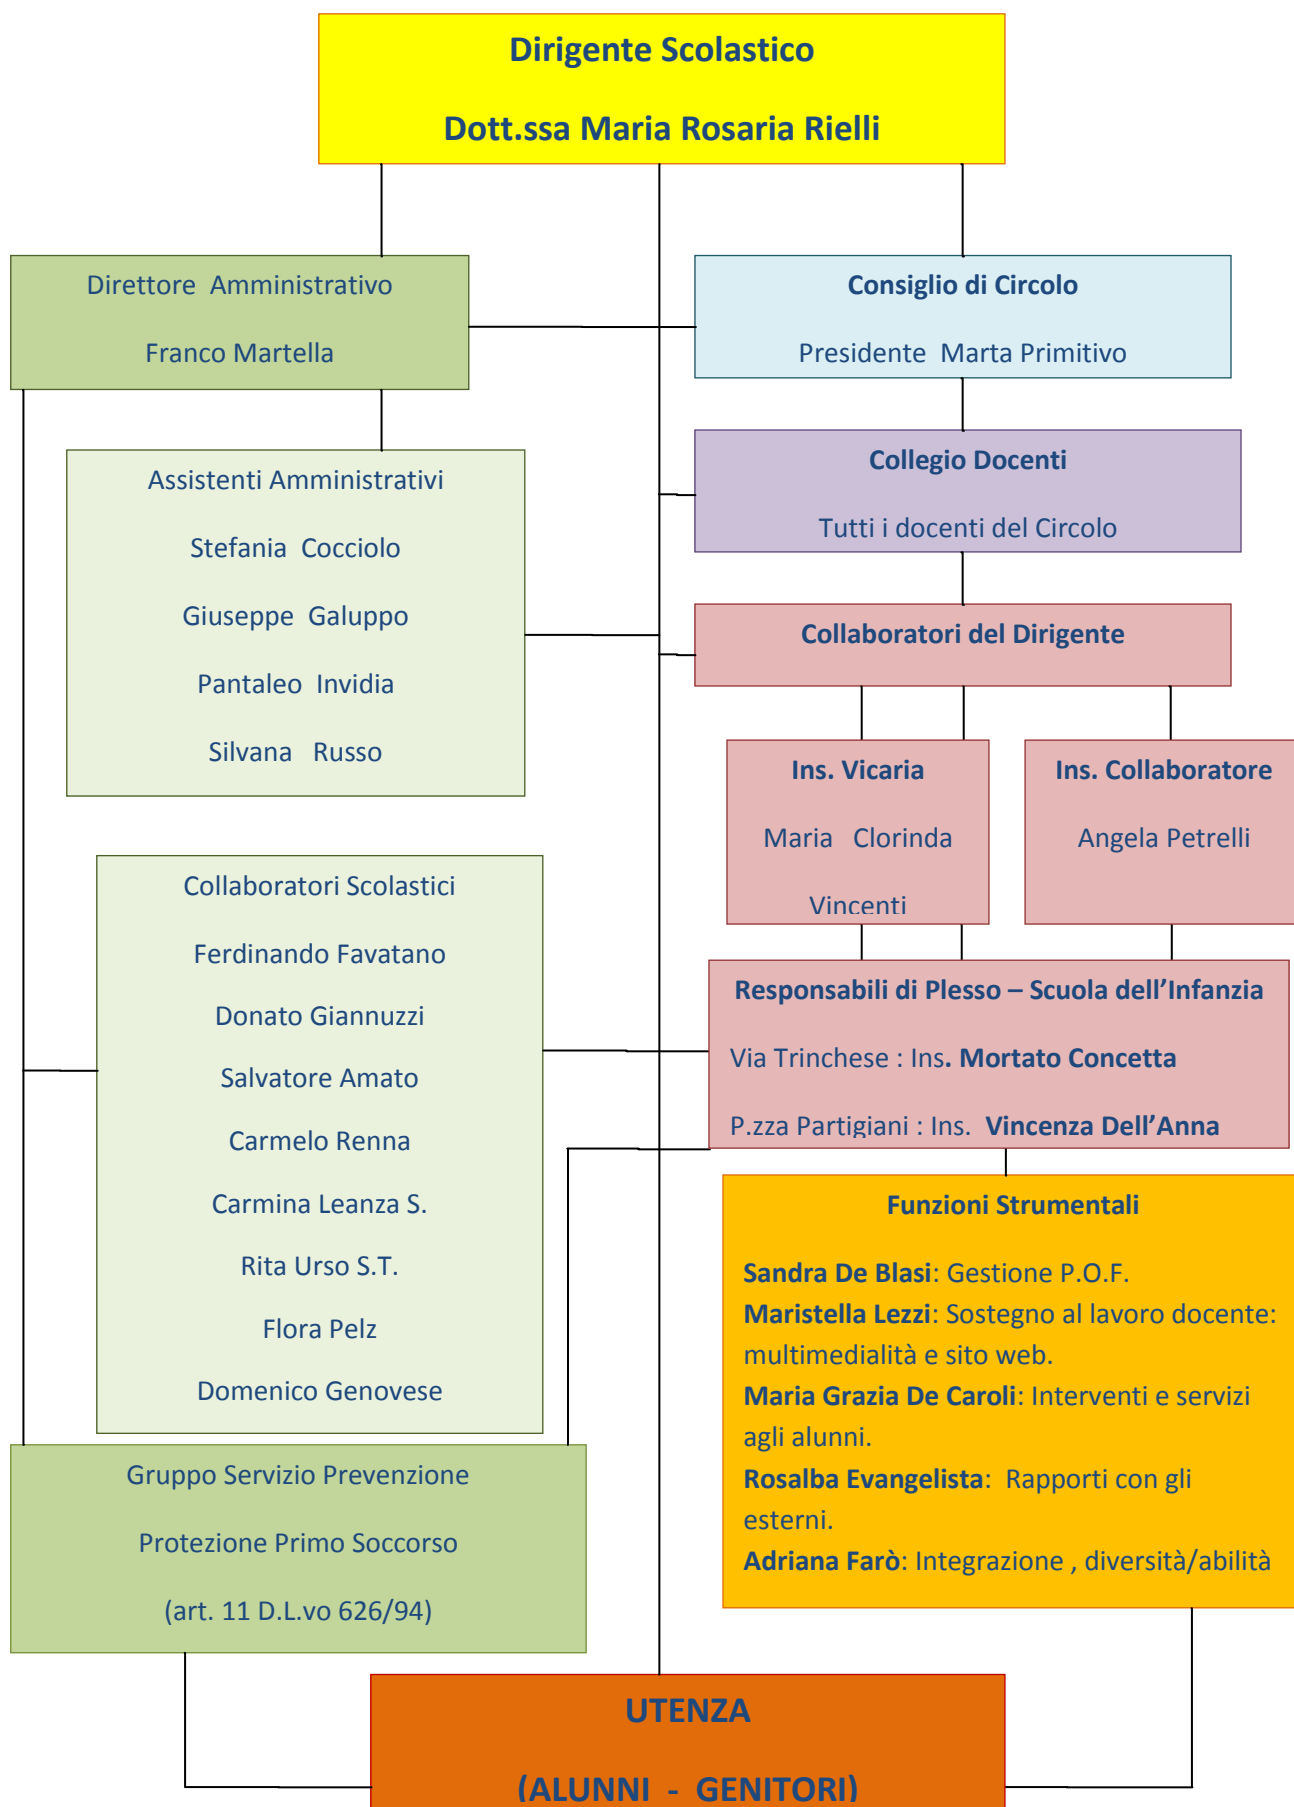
Dirigente Scolastico

Dott.ssa Maria Rosaria Rielli

Direttore Amministrativo

Franco Martella

Consiglio di Circolo

Presidente Marta Primitivo

Assistenti Amministrativi

Stefania Cocciolo

Giuseppe Galuppo

Pantaleo Invidia

Silvana Russo

Collegio Docenti

Tutti i docenti del Circolo

Collaboratori del Dirigente

Ins. Vicaria

Maria Clorinda

Vincenti

Ins. Collaboratore

Angela Petrelli

Collaboratori Scolastici

Ferdinando Favatano

Donato Giannuzzi

Salvatore Amato

Carmelo Renna

Carmina Leanza S.

Rita Urso S.T.

Flora Pelz

Domenico Genovese

Responsabili di Plesso – Scuola dell'Infanzia

Via Trinchese : Ins. Mortato Concetta

P.zza Partigiani : Ins. Vincenza Dell'Anna

Funzioni Strumentali

Sandra De Blasi: Gestione P.O.F.
Maristella Lezzi: Sostegno al lavoro docente: multimedialità e sito web.
Maria Grazia De Caroli: Interventi e servizi agli alunni.
Rosalba Evangelista: Rapporti con gli esterni.
Adriana Farò: Integrazione , diversità/abilità

Gruppo Servizio Prevenzione

Protezione Primo Soccorso

(art. 11 D.L.vo 626/94)

UTENZA

(ALUNNI - GENITORI)